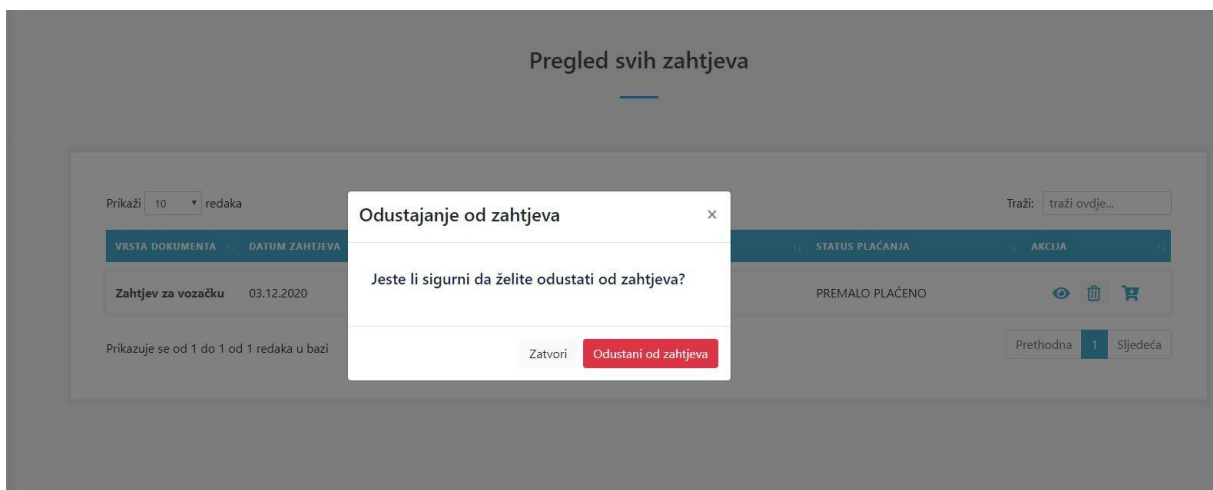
Pregled svih zahtjeva

Prikaži 10 redaka

Traži: traži ovdje...

| VRSTA DOKUMENTA | DATUM ZAHTJEVA | STATUS PLAĆANJA | AKCIJA |
|---|---|---|---|
| Zahtjev za vozačku | 03.12.2020 | PREMALO PLAĆENO | |

Prikazuje se od 1 do 1 od 1 redaka u bazi

Prethodna 1 Sljedeća

Odustajanje od zahtjeva ×

Jeste li sigurni da želite odustati od zahtjeva?

Zatvori Odustani od zahtjeva